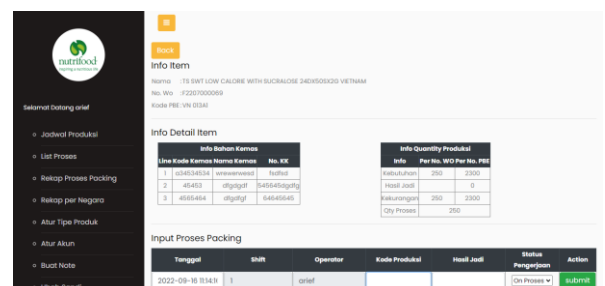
nutrifood

Selamat Datang arief

Jadwal Produksi

List Proses

Rekap Proses Packing

Rekap per Negara

Atur Tipe Produk

Atur Akun

Buat Note

≡

Back

Info Item

Nama : TS SWT LOW CALORIE WITH SUCRALOSE 24DX50X2G VIETNAM

No. Wo : F2207000069

Kode PBE : VN 01341

Info Detail Item

| Info Bahan Kemas | | | |
|---|---|---|---|
| Line | Kode Kemas | Nama Kemas | No. KK |
| 1 | a34534534 | wreewerwesd | fsdfsd |
| 2 | 45453 | dfgdgdf | 545645dgdfg |
| 3 | 4565464 | dfgdfgf | 64645645 |

| Info Quantity Produksi | | |
|---|---|---|
| Info | Per No. WO | Per No. PBE |
| Kebutuhan | 250 | 2300 |
| Hasil Jadi | | 0 |
| Kekurangan | 250 | 2300 |
| Qty Proses | 250 | |

Input Proses Packing

| Tanggal | Shift | Operator | Kode Produksi | Hasil Jadi | Status Pengerjaan | Action |
|---|---|---|---|---|---|---|
| 2022-09-16 11:14:11 | 1 | arief | | | On Proses | submit |